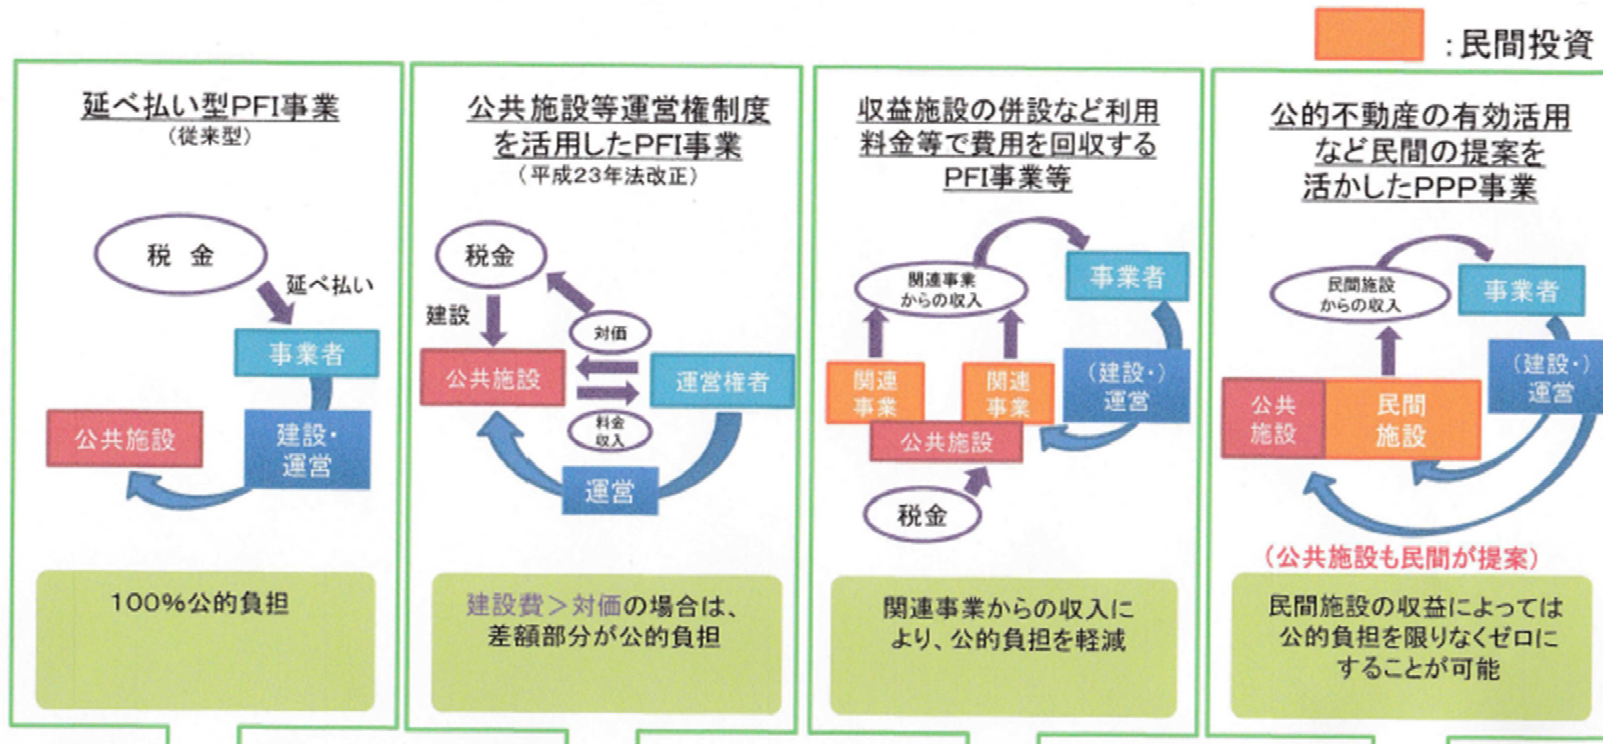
：民間投資

延べ払い型PFI事業
（従来型）

税　金
延べ払い
事業者
公共施設
建設・運営

100%公的負担

公共施設等運営権制度を活用したPFI事業
（平成23年法改正）

税金
建設
対価
公共施設
運営権者
料金収入
運営

建設費＞対価の場合は、差額部分が公的負担

収益施設の併設など利用料金等で費用を回収するPFI事業等

関連事業からの収入
事業者
関連事業
関連事業
（建設・）運営
公共施設
税金

関連事業からの収入により、公的負担を軽減

公的不動産の有効活用など民間の提案を活かしたPPP事業

民間施設からの収入
事業者
公共施設
民間施設
（建設・）運営
（公共施設も民間が提案）

民間施設の収益によっては公的負担を限りなくゼロにすることが可能